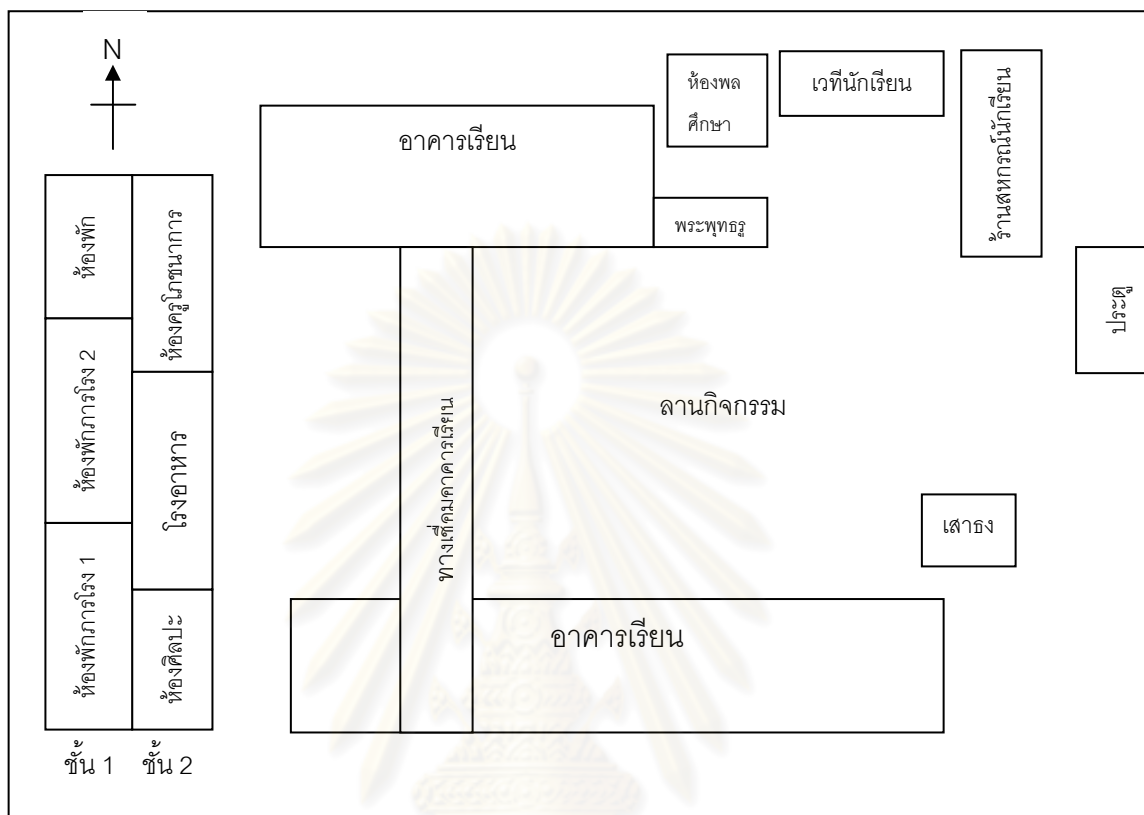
N

ห้องพัก

ห้องพักภารโรง 2

ห้องพักภารโรง 1

ห้องครูโภชนาการ

โรงอาหาร

ห้องศิลปะ

ชั้น 1 ชั้น 2

อาคารเรียน

ห้องพล ศึกษา

เวทีนักเรียน

ร้านสหกรณ์นักเรียน

พระพุทธรูป

ประตู

ทางเชื่อมอาคารเรียน

ลานกิจกรรม

เสาธง

อาคารเรียน